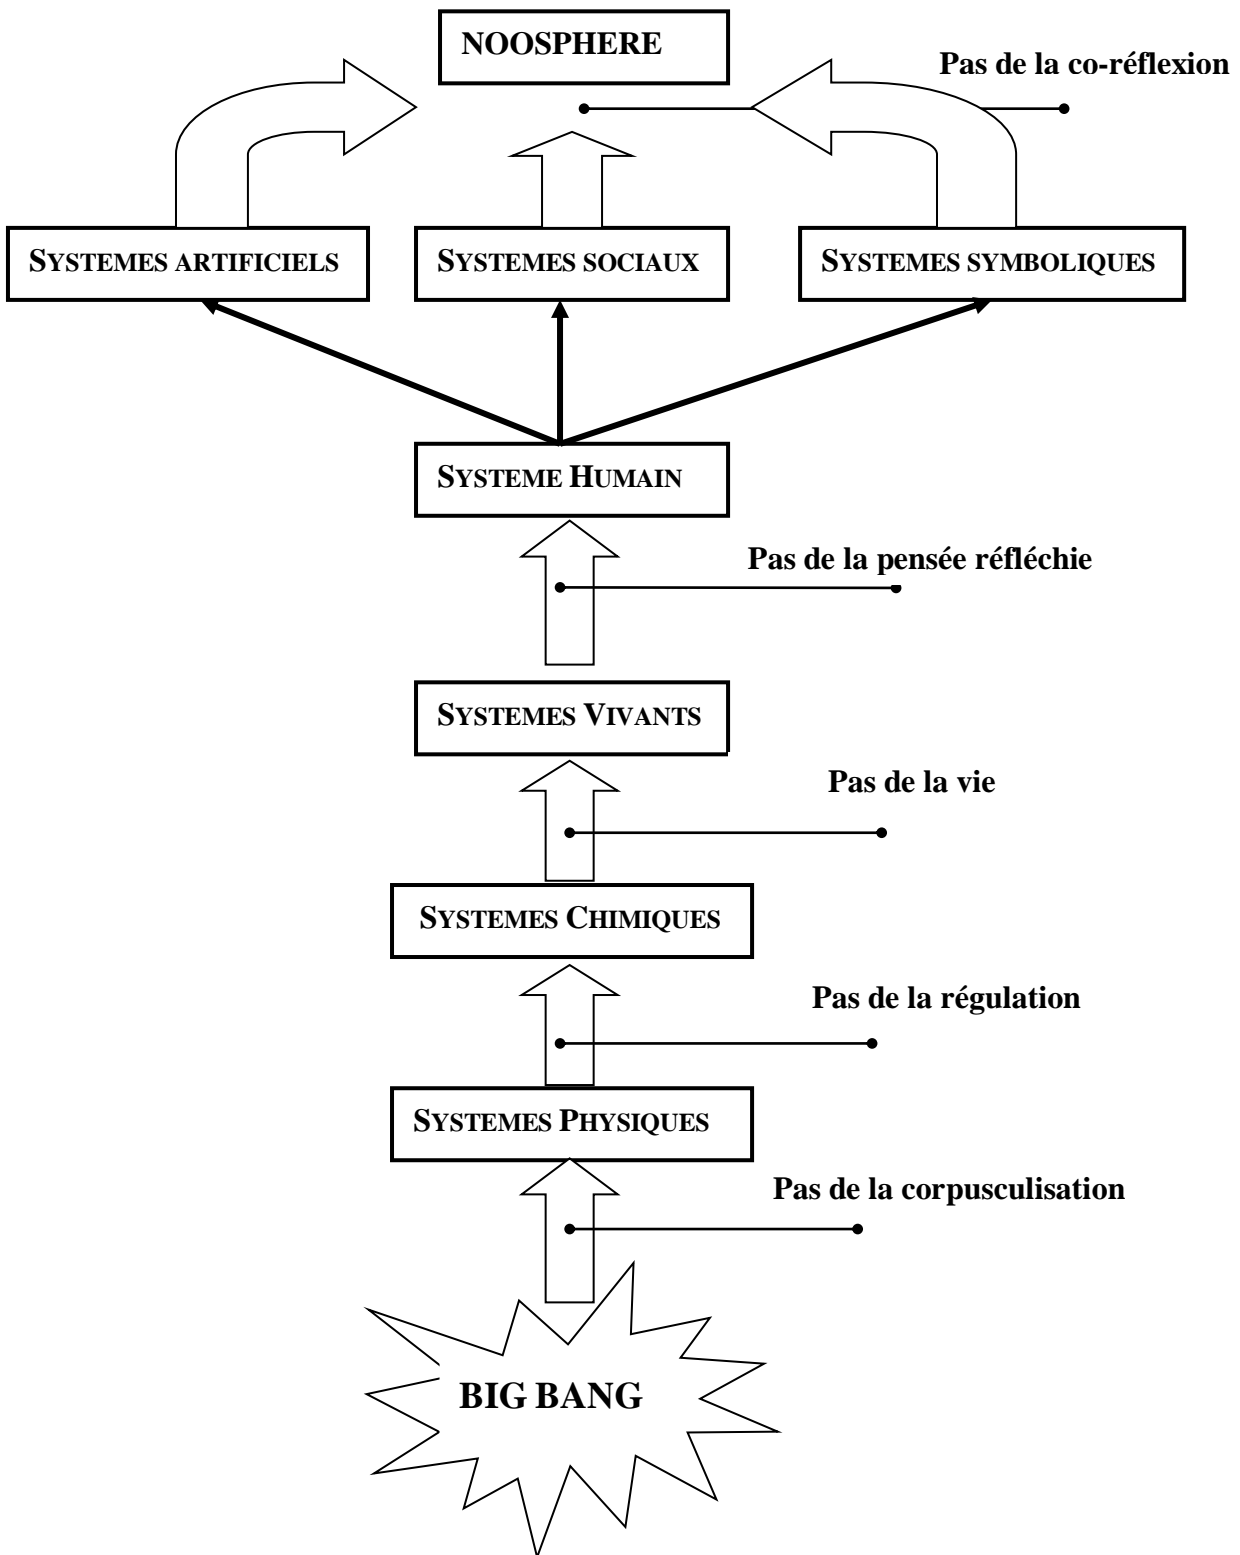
NOOSPHERE

Pas de la co-réflexion

SYSTEMES ARTIFICIELS

SYSTEMES SOCIAUX

SYSTEMES SYMBOLIQUES

SYSTEME HUMAIN

Pas de la pensée réfléchie

SYSTEMES VIVANTS

Pas de la vie

SYSTEMES CHIMIQUES

Pas de la régulation

SYSTEMES PHYSIQUES

Pas de la corpusculisation

BIG BANG